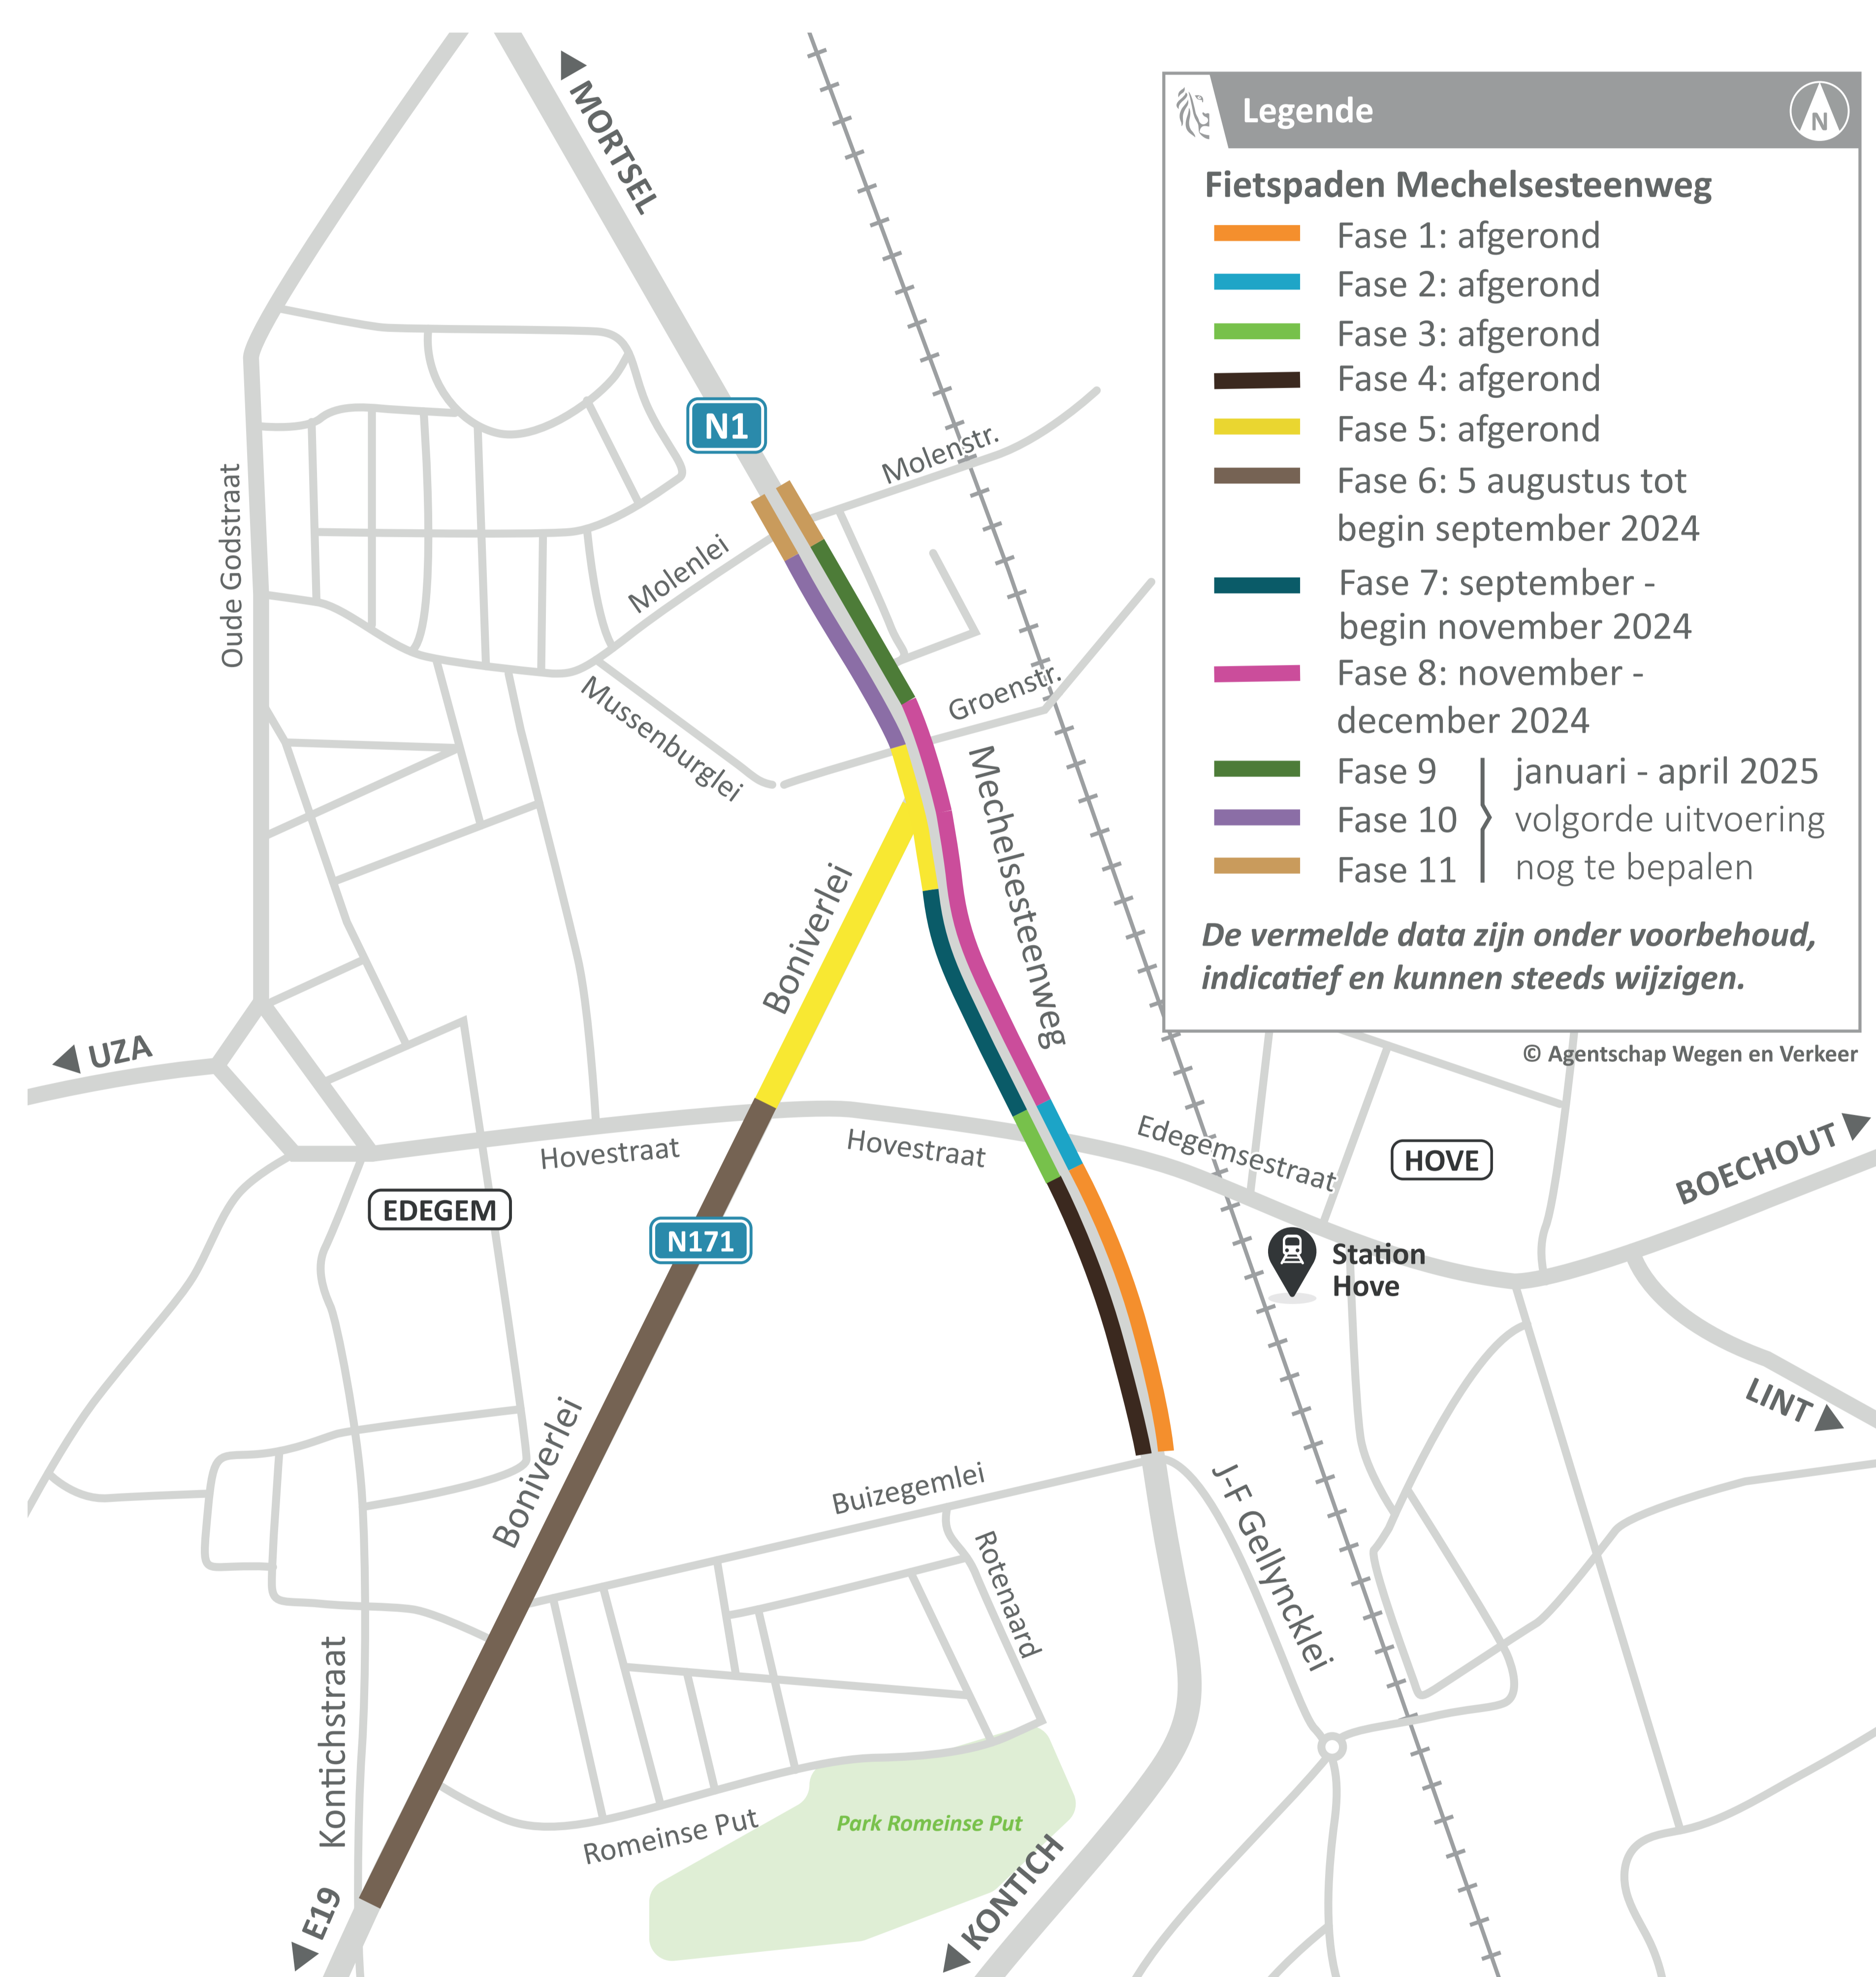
Legende

N

Fietspaden Mechelsesteenweg

Fase 1: afgerond

Fase 2: afgerond

Fase 3: afgerond

Fase 4: afgerond

Fase 5: afgerond

Fase 6: 5 augustus tot begin september 2024

Fase 7: september - begin november 2024

Fase 8: november - december 2024

Fase 9
Fase 10
Fase 11

januari - april 2025 volgorde uitvoering nog te bepalen

*De vermelde data zijn onder voorbehoud, indicatief en kunnen steeds wijzigen.*

© Agentschap Wegen en Verkeer

MORTSEL

N1

Molenstr.

Molenlei

Oude Godstraat

Mussenburglei

Groenstr.

Mechelsesteenweg

Boniverlei

UZA

Hovestraat

Hovestraat

Edegemsestraat

HOVE

BOECHOUT

EDEGEM

N171

Station Hove

LINT

Buizegemlei

Rotenaard

J-F Gellyncklei

Boniverlei

Kontichstraat

Park Romeinse Put

Romeinse Put

E19

KONTICH